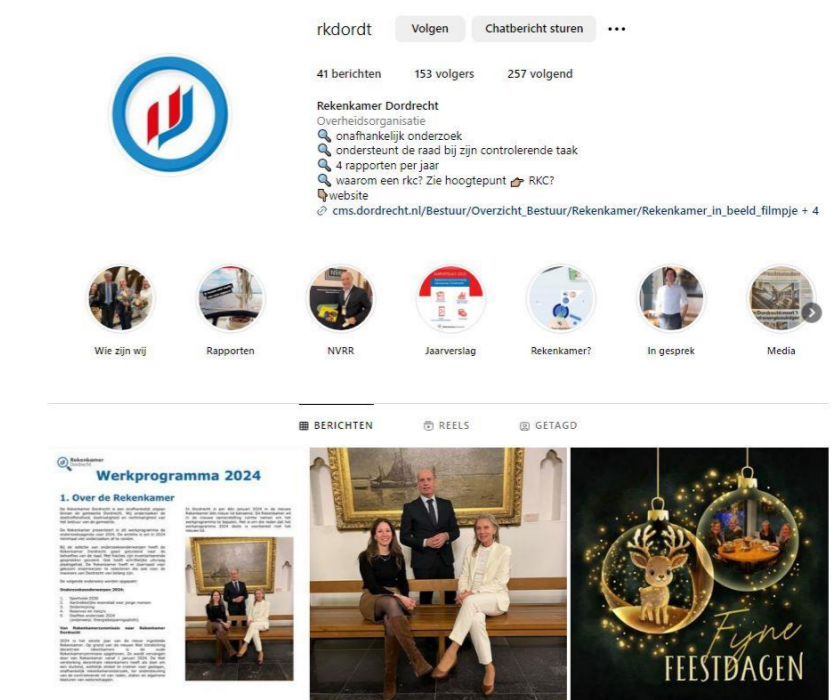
rkdordt Volgen Chatbericht sturen •••

41 berichten 153 volgers 257 volgend

Rekenkamer Dordrecht
Overheidsorganisatie
🔍 onafhankelijk onderzoek
🔍 ondersteunt de raad bij zijn controlerende taak
🔍 4 rapporten per jaar
🔍 waarom een rkc? Zie hoogtepunt 👉 RKC?
👇website
cms.dordrecht.nl/Bestuur/Overzicht_Bestuur/Rekenkamer/Rekenkamer_in_beeld_filmpje + 4

Wie zijn wij Rapporten NVRR Jaarverslag Rekenkamer? In gesprek Media

BERICHTEN REELS GETAGD

Rekenkamer Dordrecht
Werkprogramma 2024
1. Over de Rekenkamer
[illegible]

Fijne FEESTDAGEN